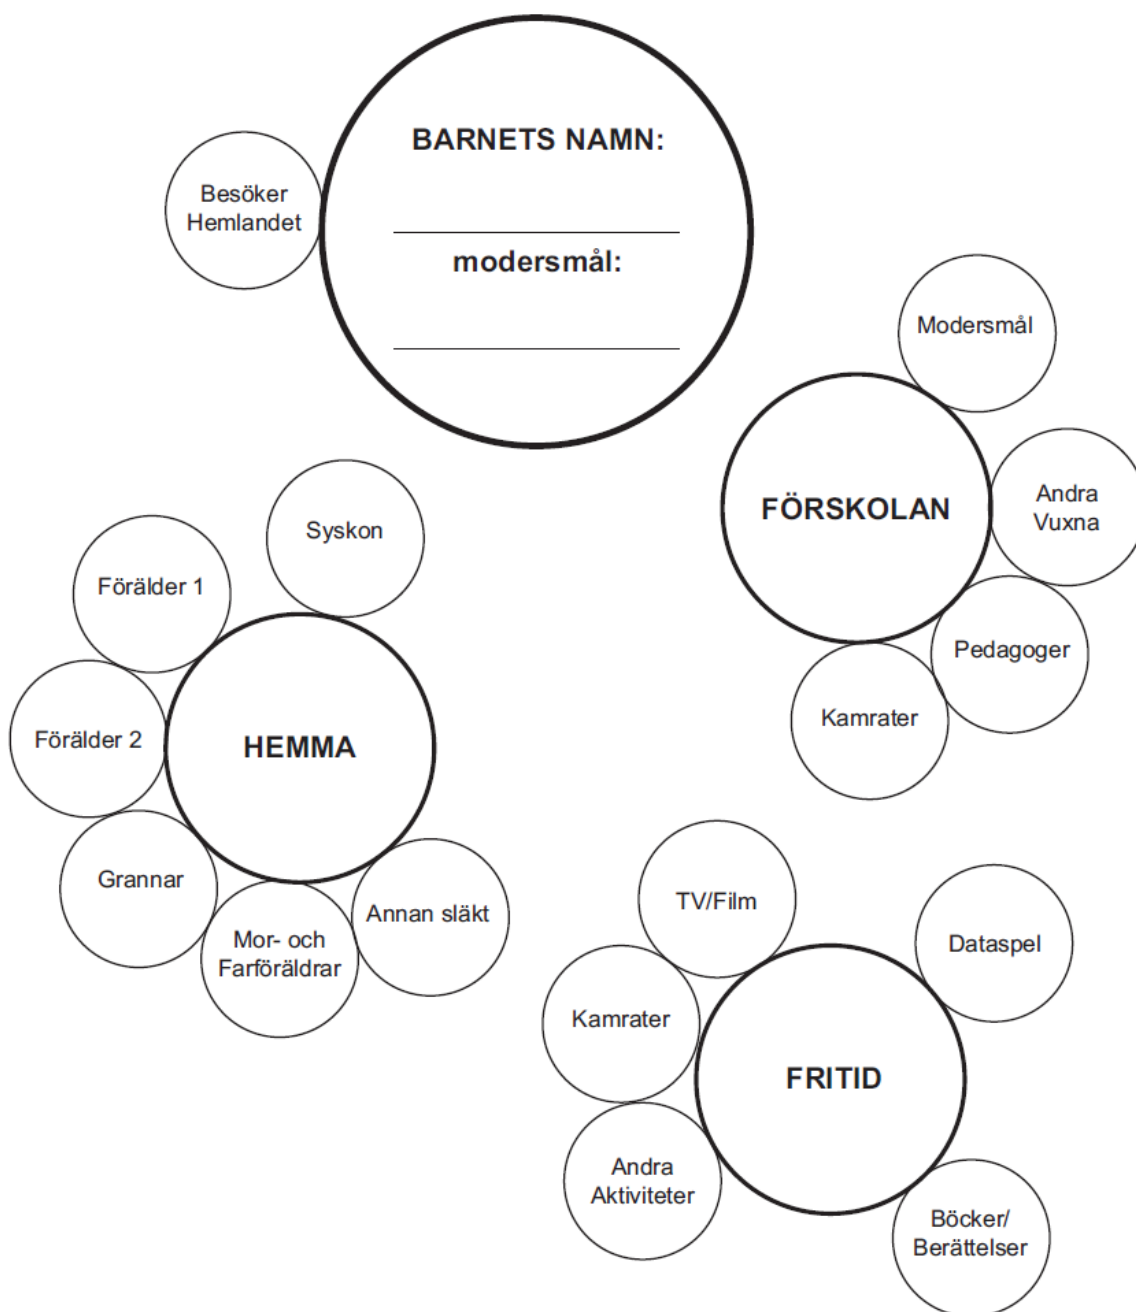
Besöker Hemlandet

BARNETS NAMN:

modersmål:

Modersmål

FÖRSKOLAN

Andra Vuxna

Pedagoger

Kamrater

Syskon

Förälder 1

Förälder 2

HEMMA

Grannar

Mor- och Farföräldrar

Annan släkt

TV/Film

Dataspel

Kamrater

FRITID

Andra Aktiviteter

Böcker/ Berättelser